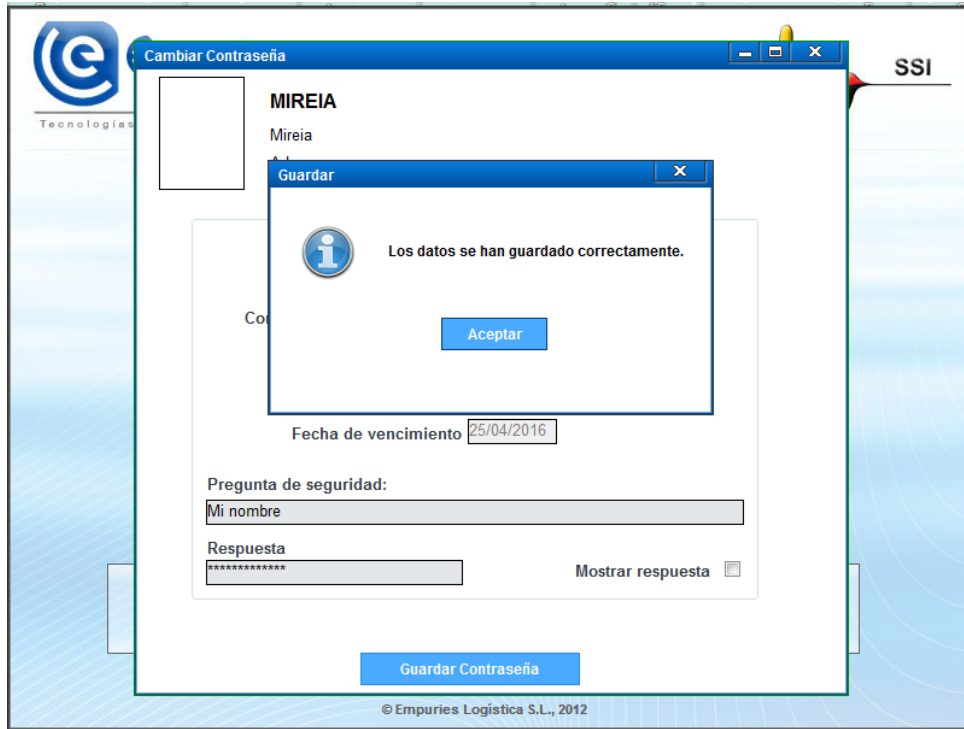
Tecnologías

SSI

Cambiar Contraseña

MIREIA

Mireia

Guardar

Los datos se han guardado correctamente.

Aceptar

Co

Fecha de vencimiento 25/04/2016

Pregunta de seguridad:

Mi nombre

Respuesta

*************

Mostrar respuesta

Guardar Contraseña

© Empuries Logística S.L., 2012